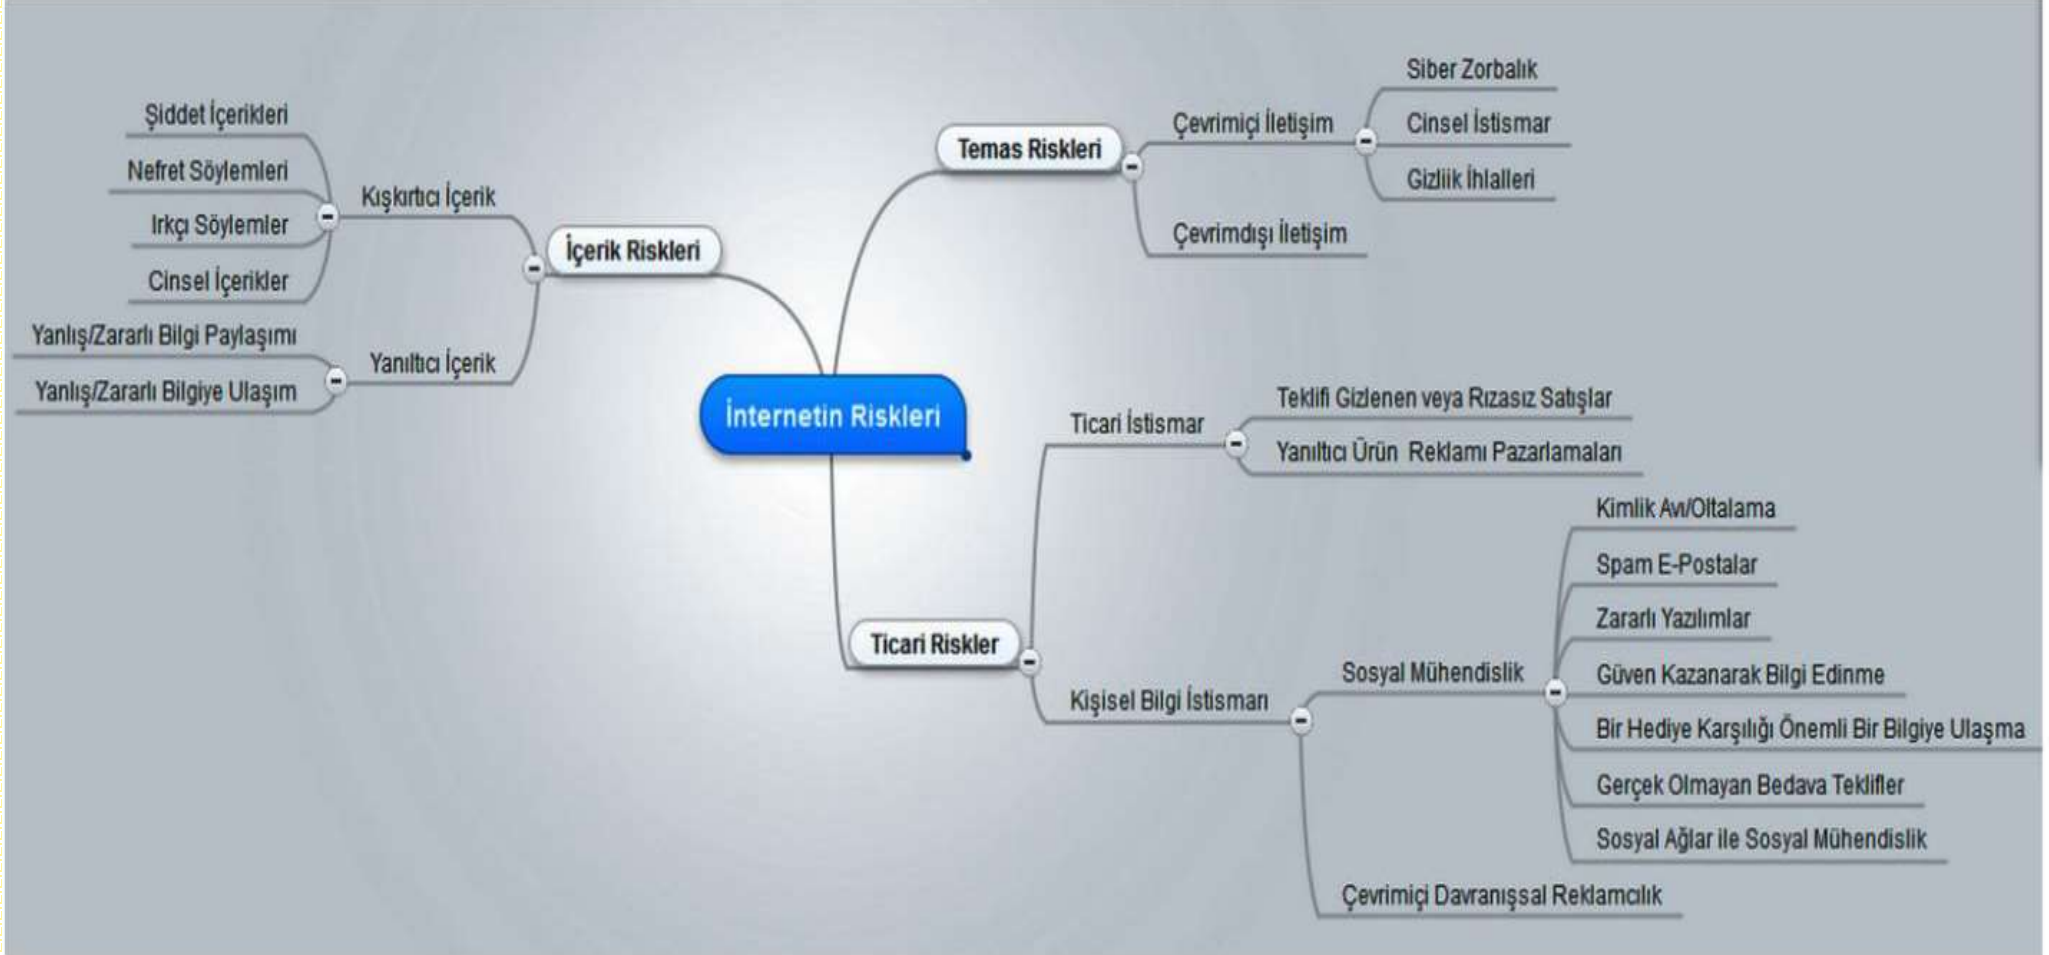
İnternetin Riskleri

İçerik Riskleri

Kışkırtıcı İçerik

Şiddet İçerikleri

Nefret Söylemleri

Irkçı Söylemler

Cinsel İçerikler

Yanıltıcı İçerik

Yanlış/Zararlı Bilgi Paylaşımı

Yanlış/Zararlı Bilgiye Ulaşım

Temas Riskleri

Çevrimiçi İletişim

Siber Zorbalık

Cinsel İstismar

Gizlik İhlalleri

Çevrimdışı İletişim

Ticari Riskler

Ticari İstismar

Teklifi Gizlenen veya Rızasız Satışlar

Yanıltıcı Ürün Reklamı Pazarlamaları

Kişisel Bilgi İstismarı

Sosyal Mühendislik

Kimlik Av/Oltalama

Spam E-Postalar

Zararlı Yazılımlar

Güven Kazanarak Bilgi Edinme

Bir Hediye Karşılığı Önemli Bir Bilgiye Ulaşma

Gerçek Olmayan Bedava Teklifler

Sosyal Ağlar ile Sosyal Mühendislik

Çevrimiçi Davranışsal Reklamcılık